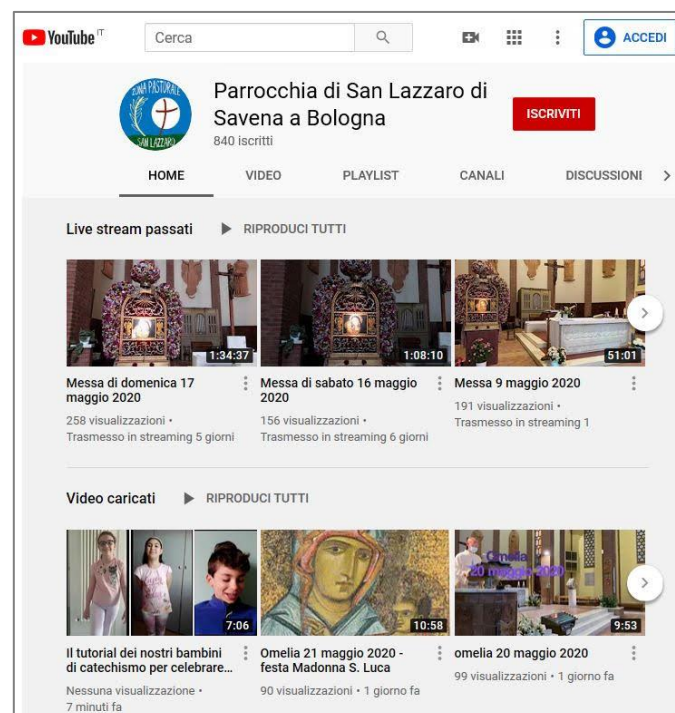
YouTube IT

Cerca

ACCEDI

ZONA PASTORALE SAN LAZZARO

Parrocchia di San Lazzaro di Savena a Bologna
840 iscritti

ISCRIVITI

HOME VIDEO PLAYLIST CANALI DISCUSSIONI

Live stream passati ▶ RIPRODUCI TUTTI

1:34:37
Messa di domenica 17 maggio 2020
258 visualizzazioni • Trasmesso in streaming 5 giorni

1:08:10
Messa di sabato 16 maggio 2020
156 visualizzazioni • Trasmesso in streaming 6 giorni

51:01
Messa 9 maggio 2020
191 visualizzazioni • Trasmesso in streaming 1

Video caricati ▶ RIPRODUCI TUTTI

7:06
Il tutorial dei nostri bambini di catechismo per celebrare...
Nessuna visualizzazione • 7 minuti fa

10:58
Omelia 21 maggio 2020 - festa Madonna S. Luca
90 visualizzazioni • 1 giorno fa

Omelia 20 maggio 2020
9:53
omelia 20 maggio 2020
99 visualizzazioni • 1 giorno fa